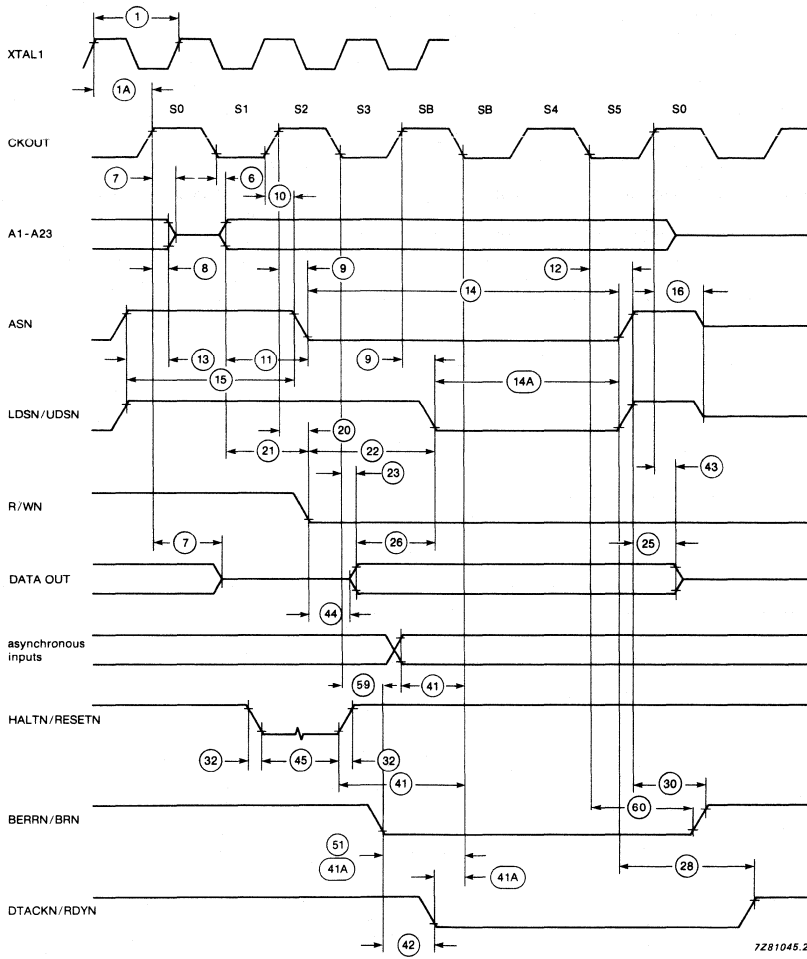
1
XTAL1
1A
S0
S1
S2
S3
SB
SB
S4
S5
S0
CKOUT
7
6
10
A1-A23
8
9
12
14
16
ASN
13
11
9
15
14A
LDSN/UDSN
20
21
22
23
43
R/WN
7
26
25
DATA OUT
44
asynchronous inputs
59
41
HALTN/RESETN
32
45
32
41
30
BERRN/BRN
60
51
41A
41A
28
DTACKN/RDYN
42
7Z81045.2